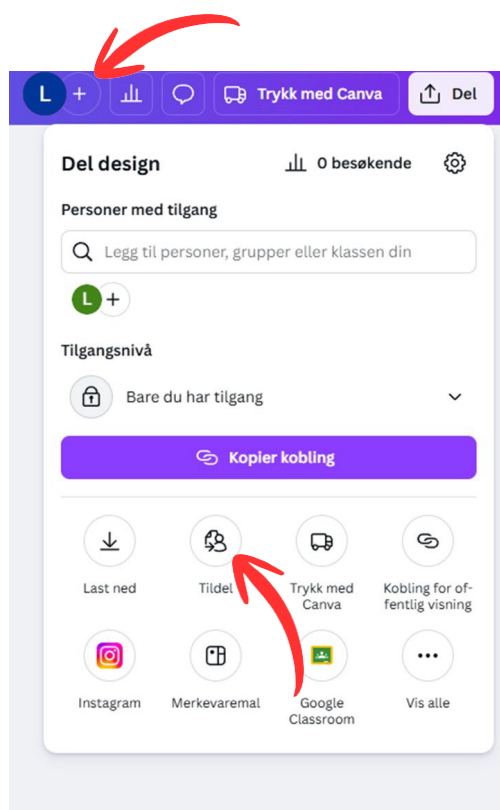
L +

Trykk med Canva

Del

Del design

0 besøkende

Personer med tilgang

Legg til personer, grupper eller klassen din

L +

Tilgangsnivå

Bare du har tilgang

Kopier kobling

Last ned

Tildel

Trykk med Canva

Kobling for offentlig visning

Instagram

Merkevaremal

Google Classroom

Vis alle